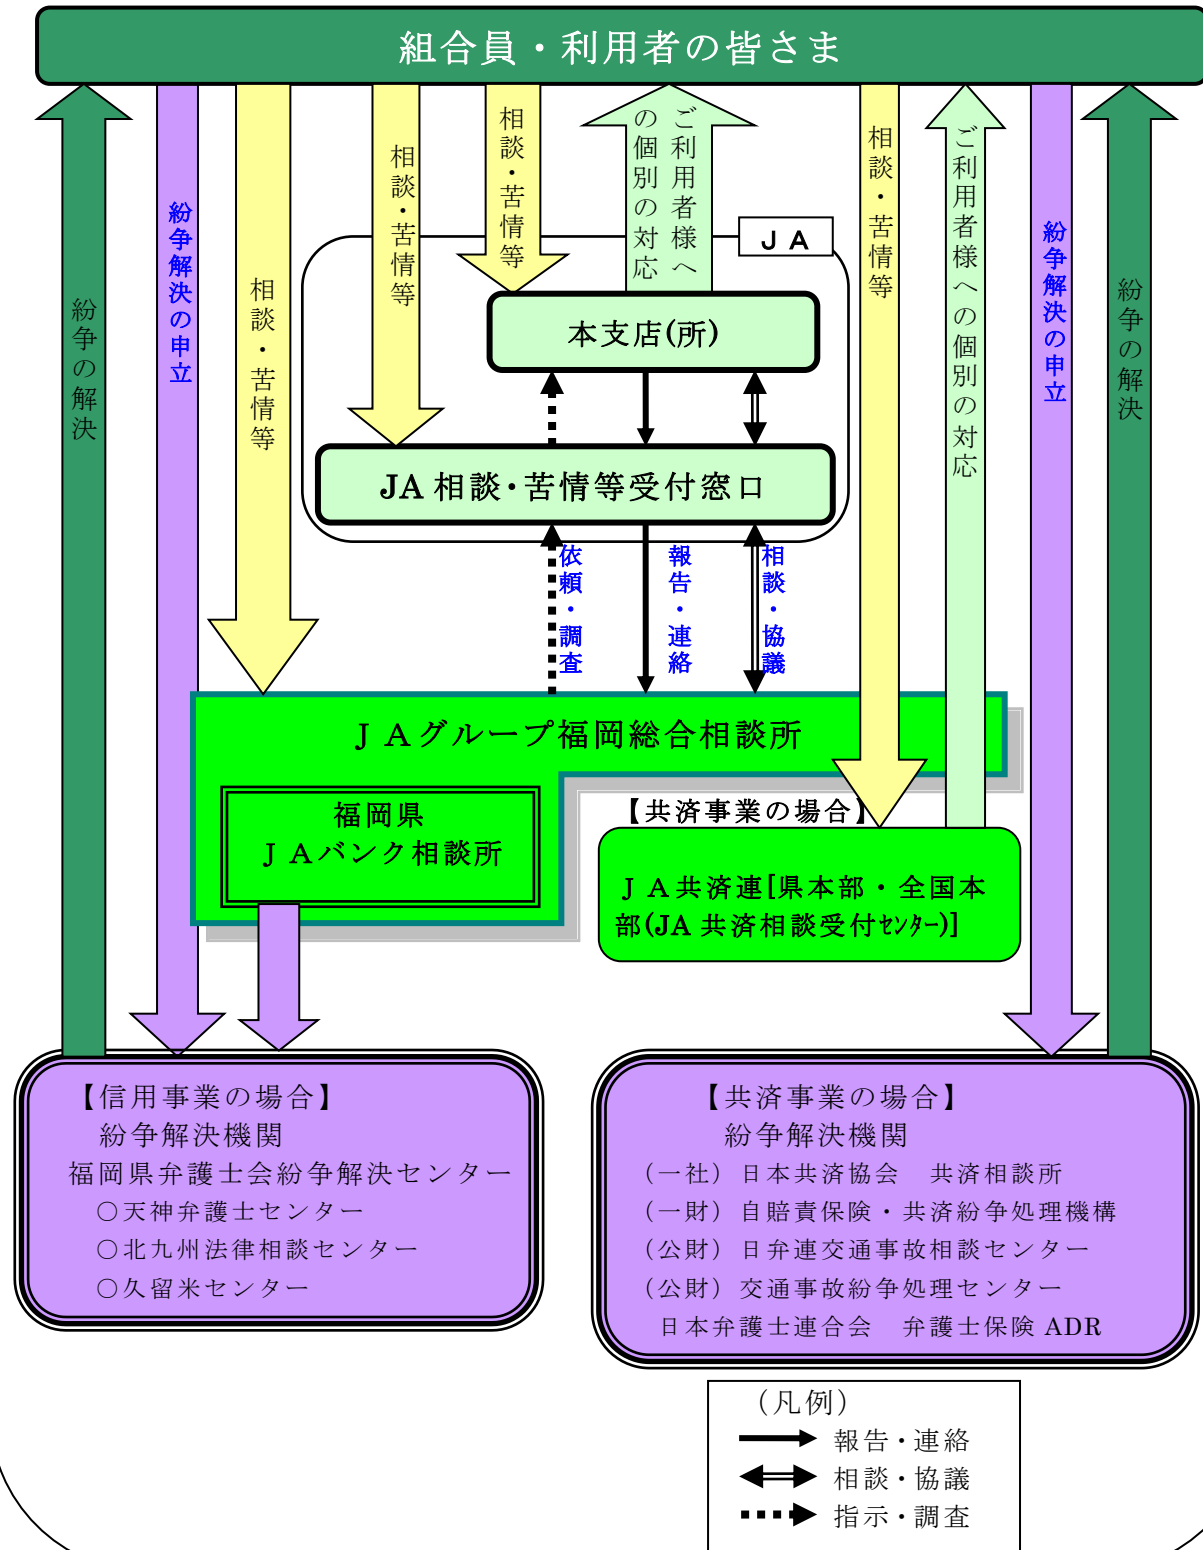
組合員・利用者の皆さま

紛争の解決

紛争解決の申立

相談・苦情等

相談・苦情等

相談・苦情等

ご利用者様への個別の対応

ＪＡ

相談・苦情等

ご利用者様への個別の対応

紛争解決の申立

紛争の解決

本支店(所)

JA 相談・苦情等受付窓口

依頼・調査

報告・連絡

相談・協議

ＪＡグループ福岡総合相談所

福岡県
ＪＡバンク相談所

【共済事業の場合】

ＪＡ共済連[県本部・全国本部(JA 共済相談受付ｾﾝﾀｰ)]

【信用事業の場合】
紛争解決機関
福岡県弁護士会紛争解決センター
○天神弁護士センター
○北九州法律相談センター
○久留米センター

【共済事業の場合】
紛争解決機関
（一社）日本共済協会　共済相談所
（一財）自賠責保険・共済紛争処理機構
（公財）日弁連交通事故相談センター
（公財）交通事故紛争処理センター
日本弁護士連合会　弁護士保険 ADR

（凡例）
報告・連絡
相談・協議
指示・調査